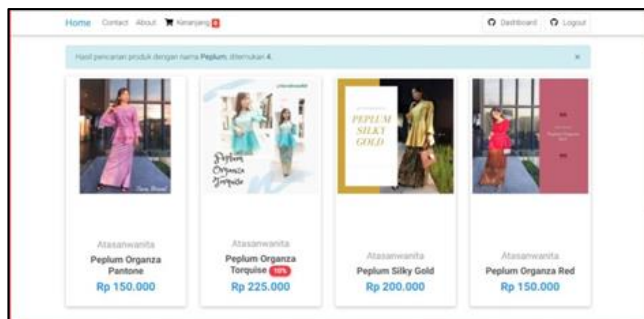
Home Contact About Keranjang 0

Dashboard Logout

Hasil pencarian produk dengan nama Peplum, ditemukan 4.

×

PEPLUM SILKY GOLD

Peplum Organza Torquise

Atasanwanita
Peplum Organza Pantone
Rp 150.000

Atasanwanita
Peplum Organza Torquise 10%
Rp 225.000

Atasanwanita
Peplum Silky Gold
Rp 200.000

Atasanwanita
Peplum Organza Red
Rp 150.000